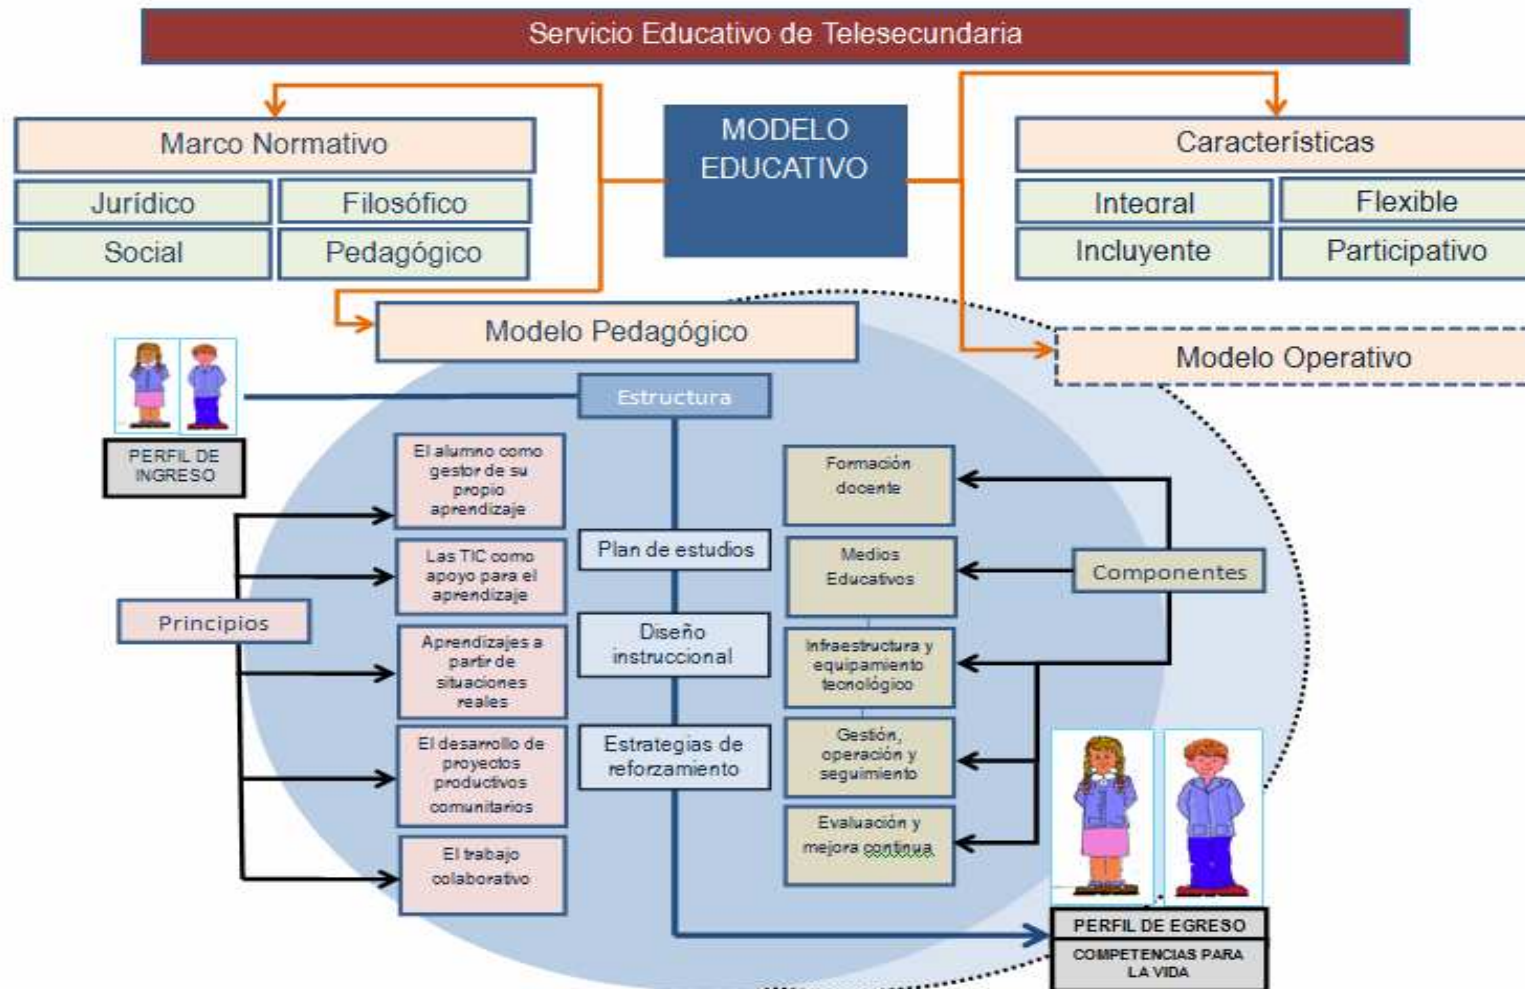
Servicio Educativo de Telesecundaria

Marco Normativo

Jurídico

Filosófico

Social

Pedagógico

MODELO EDUCATIVO

Características

Integral

Flexible

Incluyente

Participativo

Modelo Pedagógico

Modelo Operativo

PERFIL DE INGRESO

Estructura

El alumno como gestor de su propio aprendizaje

Las TIC como apoyo para el aprendizaje

Aprendizajes a partir de situaciones reales

El desarrollo de proyectos productivos comunitarios

El trabajo colaborativo

Principios

Plan de estudios

Diseño instruccional

Estrategias de reforzamiento

Formación docente

Medios Educativos

Infraestructura y equipamiento tecnológico

Gestión, operación y seguimiento

Evaluación y mejora continua

Componentes

PERFIL DE EGRESO

COMPETENCIAS PARA LA VIDA